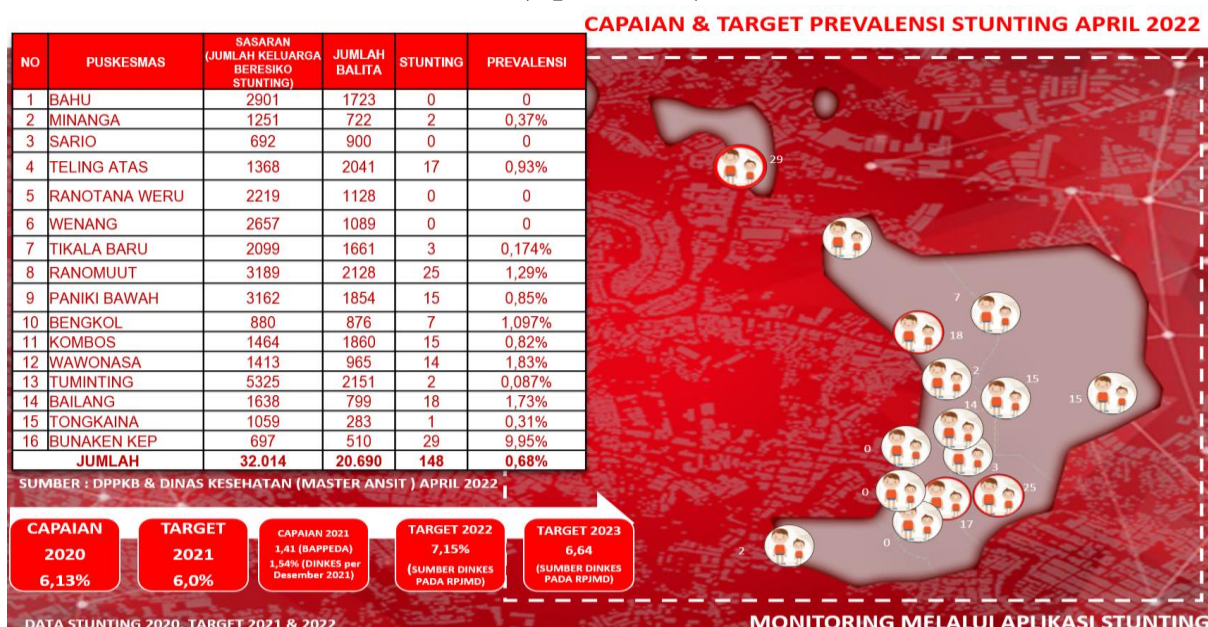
CAPAIAN & TARGET PREVALENSI STUNTING APRIL 2022

| NO | PUSKESMAS | SASARAN (JUMLAH KELUARGA BERESIKO STUNTING) | JUMLAH BALITA | STUNTING | PREVALENSI |
|---|---|---|---|---|---|
| 1 | BAHU | 2901 | 1723 | 0 | 0 |
| 2 | MINANGA | 1251 | 722 | 2 | 0,37% |
| 3 | SARIO | 692 | 900 | 0 | 0 |
| 4 | TELING ATAS | 1368 | 2041 | 17 | 0,93% |
| 5 | RANOTANA WERU | 2219 | 1128 | 0 | 0 |
| 6 | WENANG | 2657 | 1089 | 0 | 0 |
| 7 | TIKALA BARU | 2099 | 1661 | 3 | 0,174% |
| 8 | RANOMUUT | 3189 | 2128 | 25 | 1,29% |
| 9 | PANIKI BAWAH | 3162 | 1854 | 15 | 0,85% |
| 10 | BENGKOL | 880 | 876 | 7 | 1,097% |
| 11 | KOMBOS | 1464 | 1860 | 15 | 0,82% |
| 12 | WAWONASA | 1413 | 965 | 14 | 1,83% |
| 13 | TUMINTING | 5325 | 2151 | 2 | 0,087% |
| 14 | BAILANG | 1638 | 799 | 18 | 1,73% |
| 15 | TONGKAINA | 1059 | 283 | 1 | 0,31% |
| 16 | BUNAKEN KEP | 697 | 510 | 29 | 9,95% |
| | JUMLAH | 32.014 | 20.690 | 148 | 0,68% |

SUMBER : DPPKB & DINAS KESEHATAN (MASTER ANSIT ) APRIL 2022

CAPAIAN 2020 6,13%

TARGET 2021 6,0%

CAPAIAN 2021 1,41 (BAPPEDA) 1,54% (DINKES per Desember 2021)

TARGET 2022 7,15% (SUMBER DINKES PADA RPJMD)

TARGET 2023 6,64 (SUMBER DINKES PADA RPJMD)

29 7 18 2 15 15 14 0 3 0 25 17 0 2

DATA STUNTING 2020, TARGET 2021 & 2022

MONITORING MELALUI APLIKASI STUNTING